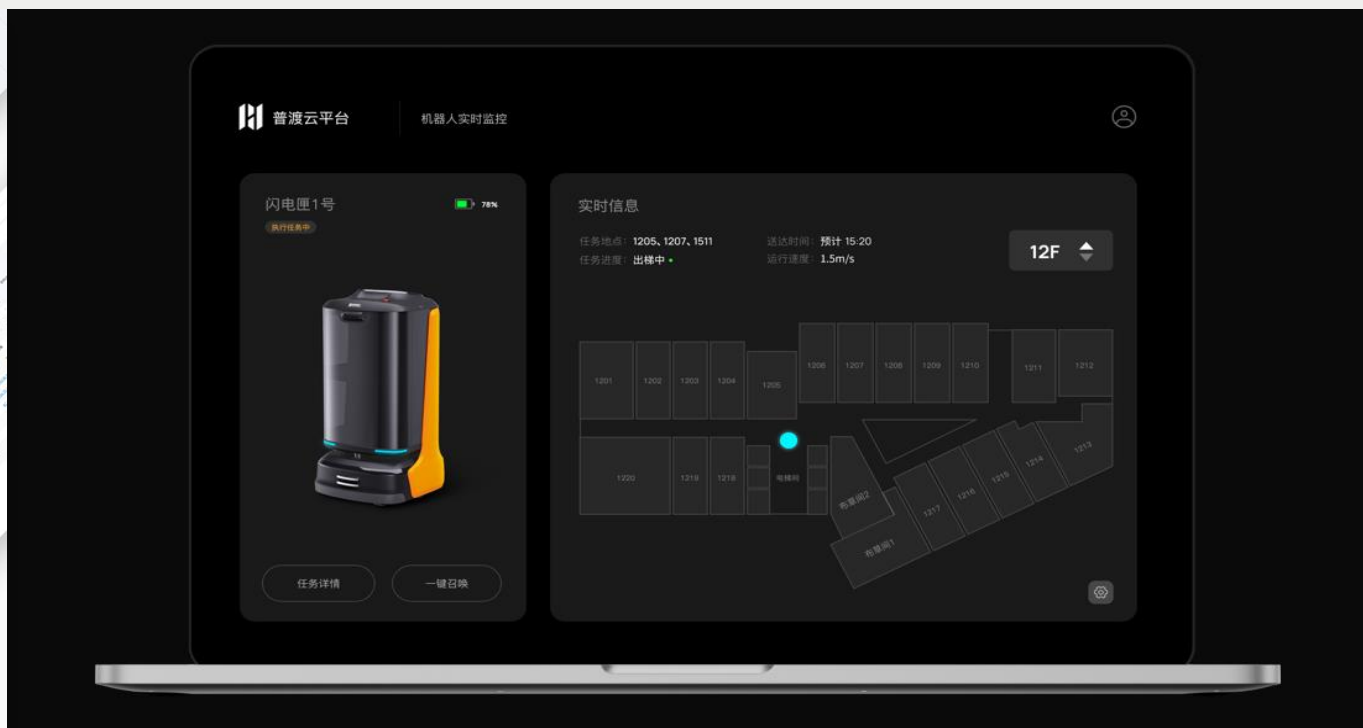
普渡云平台

机器人实时监控

闪电匣1号

78%

执行任务中

任务详情

一键召唤

实时信息

任务地点：1205、1207、1511

任务进度：出梯中

送达时间：预计 15:20

运行速度：1.5m/s

12F

1201

1202

1203

1204

1205

1206

1207

1208

1209

1210

1211

1212

1213

1214

1215

1216

1217

1218

1219

1220

电梯间

布草间2

布草间1